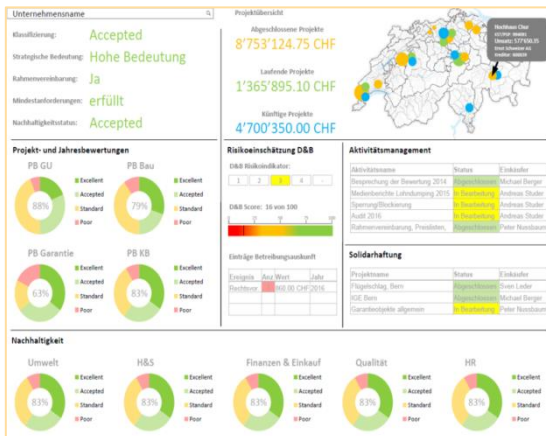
Unternehmensname

Klassifizierung: Accepted
Strategische Bedeutung: Hohe Bedeutung
Rahmenvereinbarung: Ja
Mindestanforderungen: erfüllt
Nachhaltigkeitsstatus: Accepted

Projektübersicht

Abgeschlossene Projekte
8'753'124.75 CHF

Laufende Projekte
1'365'895.10 CHF

Künftige Projekte
4'700'350.00 CHF

Hochbau Chur
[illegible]
Umsatz: 177'650.35
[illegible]
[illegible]

Projekt- und Jahresbewertungen

PB GU
88%
Excellent
Accepted
Standard
Poor

PB Bau
79%
Excellent
Accepted
Standard
Poor

PB Garantie
63%
Excellent
Accepted
Standard
Poor

PB KB
83%
Excellent
Accepted
Standard
Poor

Risikoeinschätzung D&B

D&B Risikoindikator:
1 2 3 4 -

D&B Score: 16 von 100

Einträge Betreibungsauskunft

| Ereignis | Anz | Wert | Jahr |
|---|---|---|---|
| Rechtsvor | | 960.00 CHF | 2016 |

Aktivitätsmanagement

| Aktivitätsname | Status | Einkäufer |
|---|---|---|
| Besprechung der Bewertung 2014 | Abgeschlossen | Michael Berger |
| Medienbereiche Lohndumping 2015 | In Bearbeitung | Andreas Studer |
| Sperrung/Blockierung | In Bearbeitung | Andreas Studer |
| Audit 2016 | In Bearbeitung | Andreas Studer |
| Rahmenvereinbarung, Preisliste, | Abgeschlossen | Peter Nussbaum |

Solidarhaftung

| Projektname | Status | Einkäufer |
|---|---|---|
| Flügelschlag, Bern | Abgeschlossen | Sven Leder |
| IGE Bern | Abgeschlossen | Michael Berger |
| Garantieobjekte allgemein | In Bearbeitung | Peter Nussbaum |

Nachhaltigkeit

Umwelt
83%
Excellent
Accepted
Standard
Poor

H&S
83%
Excellent
Accepted
Standard
Poor

Finanzen & Einkauf
83%
Excellent
Accepted
Standard
Poor

Qualität
83%
Excellent
Accepted
Standard
Poor

HR
83%
Excellent
Accepted
Standard
Poor